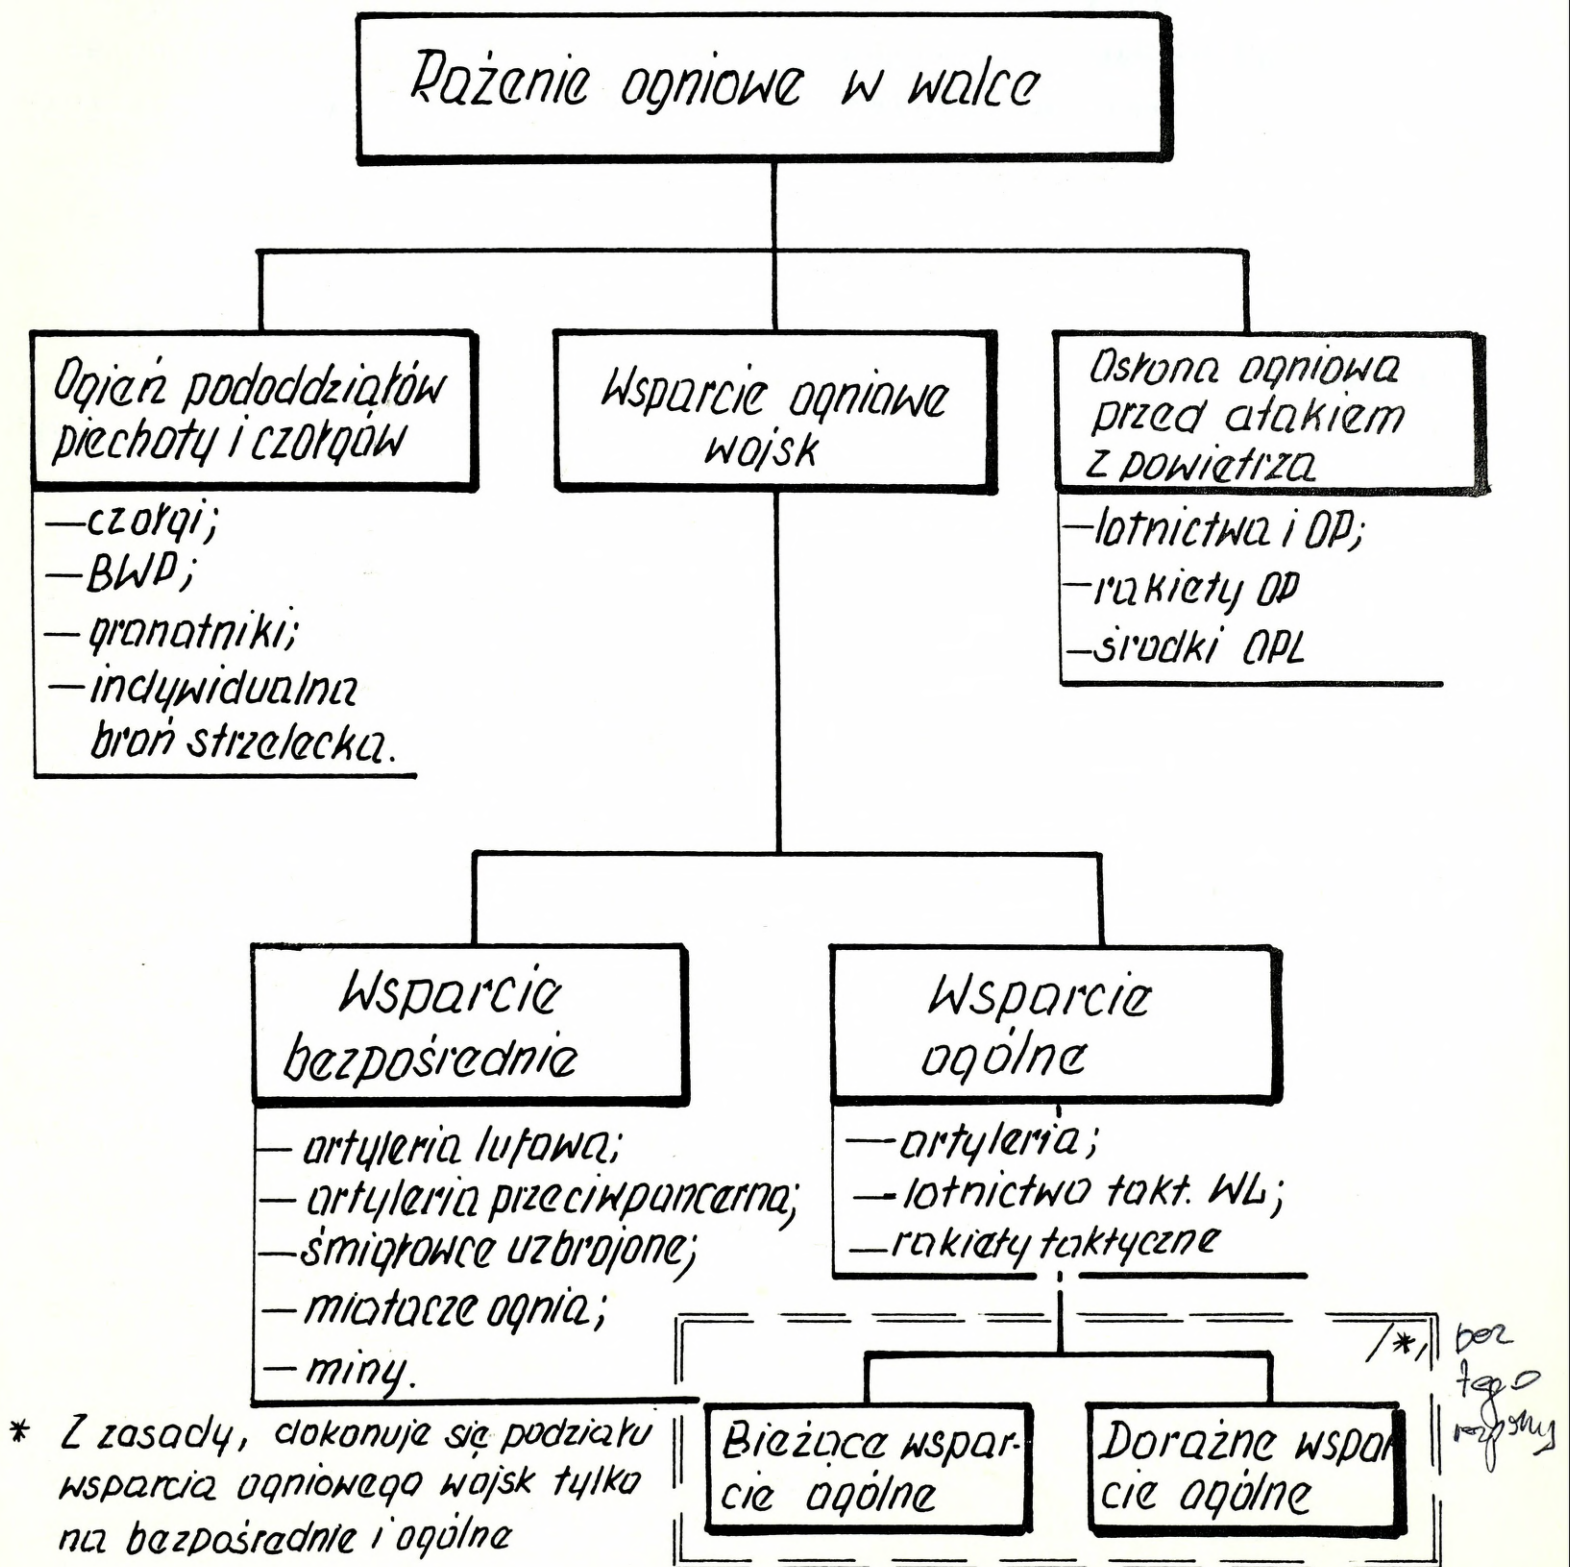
Rażenie ogniowe w walce

Ogień pododdziałów piechoty i czołgów
—czołgi;
—BWP;
—granatniki;
—indywidualna broń strzelecka.

Wsparcie ogniowe wojsk

Osłona ogniowa przed atakiem z powietrza
—lotnictwa i OP;
—rakiety OP
—środki OPL

Wsparcie bezpośrednie
— artyleria lufowa;
— artyleria przeciwpancerna;
—śmigłowce uzbrojone;
— miotacze ognia;
— miny.

Wsparcie ogólne
—artyleria;
—lotnictwo takt. WL;
—rakiety taktyczne

/*/ bez tego rozbicia

Bieżące wsparcie ogólne

Doraźne wsparcie ogólne

* Z zasady, dokonuje się podziału wsparcia ogniowego wojsk tylko na bezpośrednie i ogólne